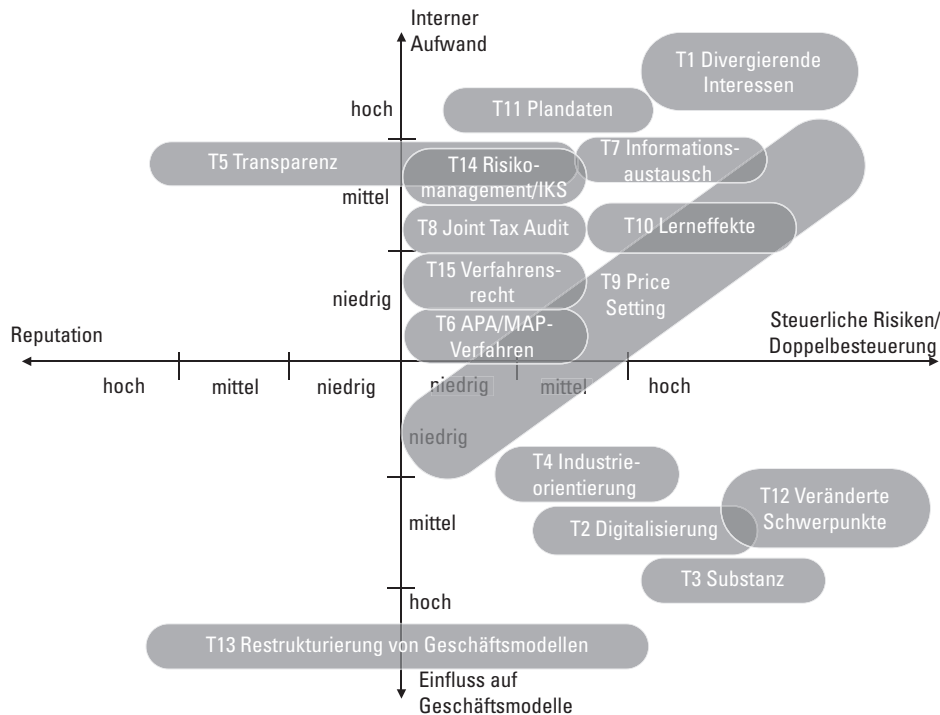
Interner Aufwand

T1 Divergierende Interessen

hoch

T11 Plandaten

T5 Transparenz

T14 Risikomanagement/IKS

T7 Informationsaustausch

mittel

T8 Joint Tax Audit

T10 Lerneffekte

T15 Verfahrensrecht

T9 Price Setting

niedrig

T6 APA/MAP-Verfahren

Reputation

Steuerliche Risiken/ Doppelbesteuerung

hoch

mittel

niedrig

niedrig

mittel

hoch

niedrig

T4 Industrieorientierung

T12 Veränderte Schwerpunkte

mittel

T2 Digitalisierung

T3 Substanz

hoch

T13 Restrukturierung von Geschäftsmodellen

Einfluss auf Geschäftsmodelle